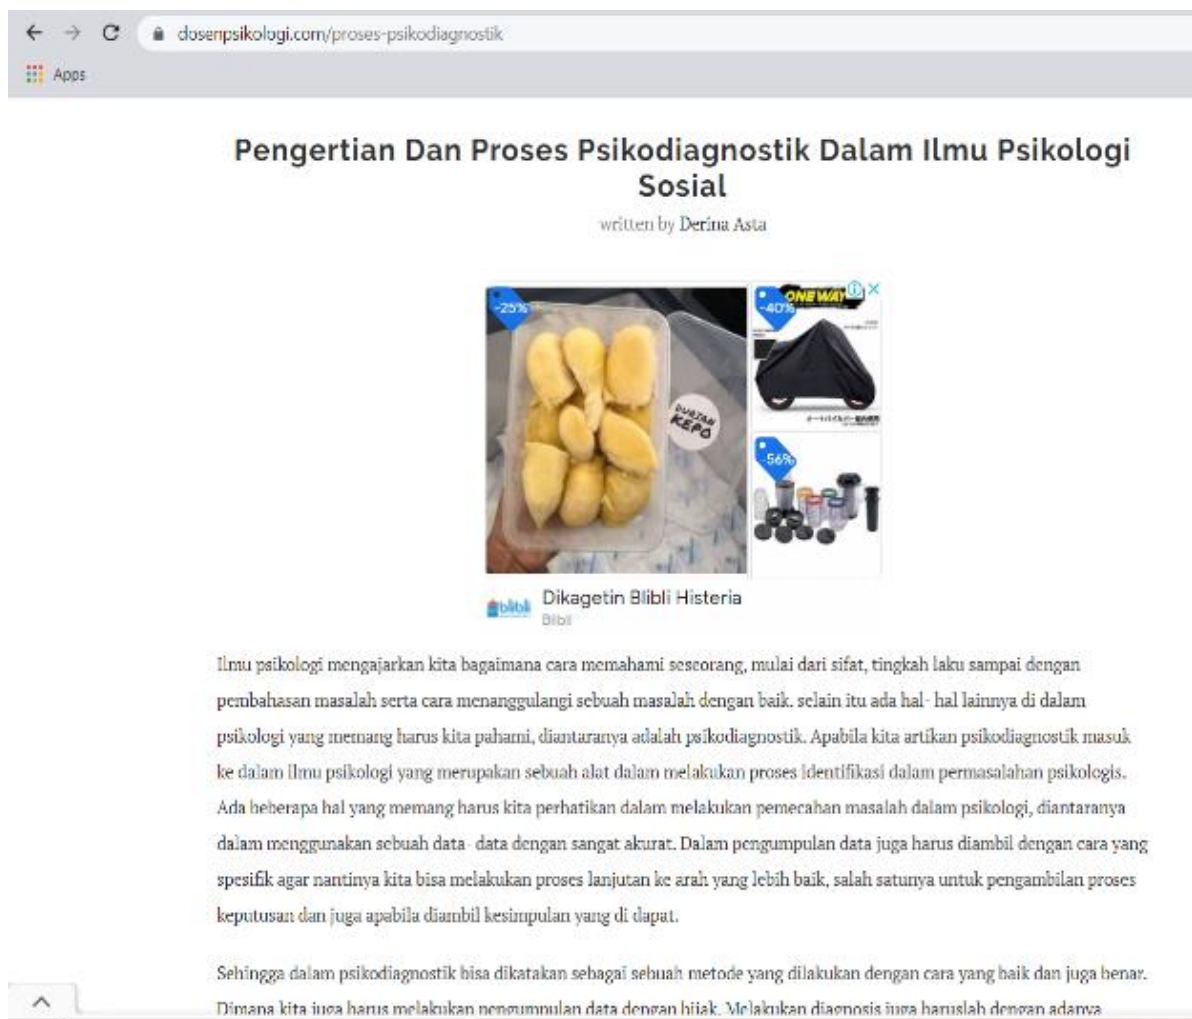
dosenpsikologi.com/proses-psikodiagnostik

Apps

Pengertian Dan Proses Psikodiagnostik Dalam Ilmu Psikologi Sosial

written by Derina Asta

-25%

DURIAN KEPO

-40%

ONE WAY

-56%

Dikagetin Blibli Histeria

Blibli

Ilmu psikologi mengajarkan kita bagaimana cara memahami seseorang, mulai dari sifat, tingkah laku sampai dengan pembahasan masalah serta cara menanggulangi sebuah masalah dengan baik. selain itu ada hal- hal lainnya di dalam psikologi yang memang harus kita pahami, diantaranya adalah psikodiagnostik. Apabila kita artikan psikodiagnostik masuk ke dalam ilmu psikologi yang merupakan sebuah alat dalam melakukan proses identifikasi dalam permasalahan psikologis. Ada beberapa hal yang memang harus kita perhatikan dalam melakukan pemecahan masalah dalam psikologi, diantaranya dalam menggunakan sebuah data- data dengan sangat akurat. Dalam pengumpulan data juga harus diambil dengan cara yang spesifik agar nantinya kita bisa melakukan proses lanjutan ke arah yang lebih baik, salah satunya untuk pengambilan proses keputusan dan juga apabila diambil kesimpulan yang di dapat.

Sehingga dalam psikodiagnostik bisa dikatakan sebagai sebuah metode yang dilakukan dengan cara yang baik dan juga benar. Dimana kita juga harus melakukan pengumpulan data dengan bijak. Melakukan diagnosis juga haruslah dengan adanya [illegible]